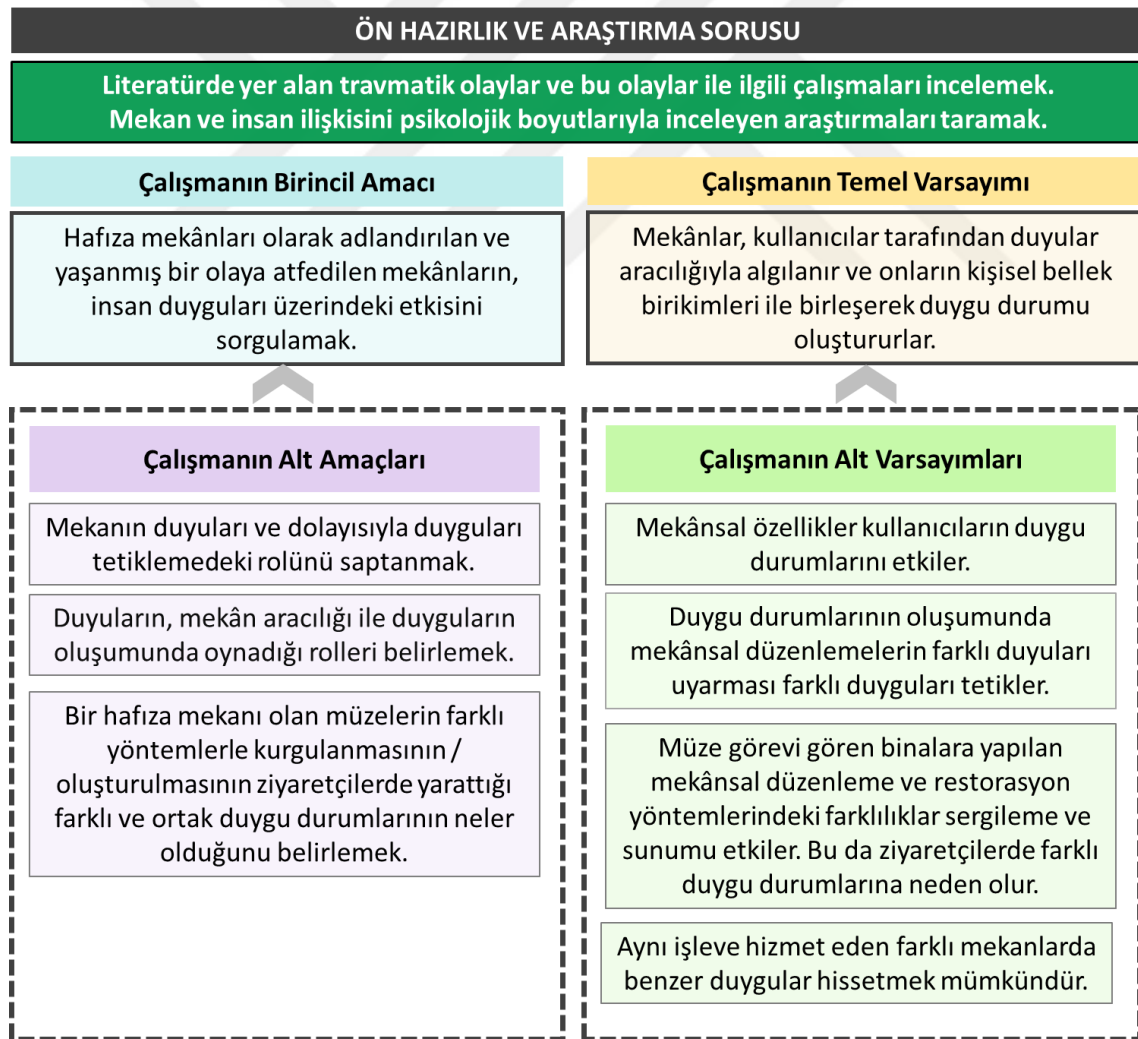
ÖN HAZIRLIK VE ARAŞTIRMA SORUSU

Literatürde yer alan travmatik olaylar ve bu olaylar ile ilgili çalışmaları incelemek. Mekan ve insan ilişkisini psikolojik boyutlarıyla inceleyen araştırmaları taramak.

Çalışmanın Birincil Amacı

Hafıza mekânları olarak adlandırılan ve yaşanmış bir olaya atfedilen mekânların, insan duyguları üzerindeki etkisini sorgulamak.

Çalışmanın Temel Varsayımı

Mekânlar, kullanıcılar tarafından duyular aracılığıyla algılanır ve onların kişisel bellek birikimleri ile birleşerek duygu durumu oluştururlar.

Çalışmanın Alt Amaçları

Mekanın duyuları ve dolayısıyla duyguları tetiklemedeki rolünü saptanmak.

Duyuların, mekân aracılığı ile duyguların oluşumunda oynadığı rolleri belirlemek.

Bir hafıza mekanı olan müzelerin farklı yöntemlerle kurgulanmasının / oluşturulmasının ziyaretçilerde yarattığı farklı ve ortak duygu durumlarının neler olduğunu belirlemek.

Çalışmanın Alt Varsayımları

Mekânsal özellikler kullanıcıların duygu durumlarını etkiler.

Duygu durumlarının oluşumunda mekânsal düzenlemelerin farklı duyuları uyarması farklı duyguları tetikler.

Müze görevi gören binalara yapılan mekânsal düzenleme ve restorasyon yöntemlerindeki farklılıklar sergileme ve sunumu etkiler. Bu da ziyaretçilerde farklı duygu durumlarına neden olur.

Aynı işleve hizmet eden farklı mekanlarda benzer duygular hissetmek mümkündür.